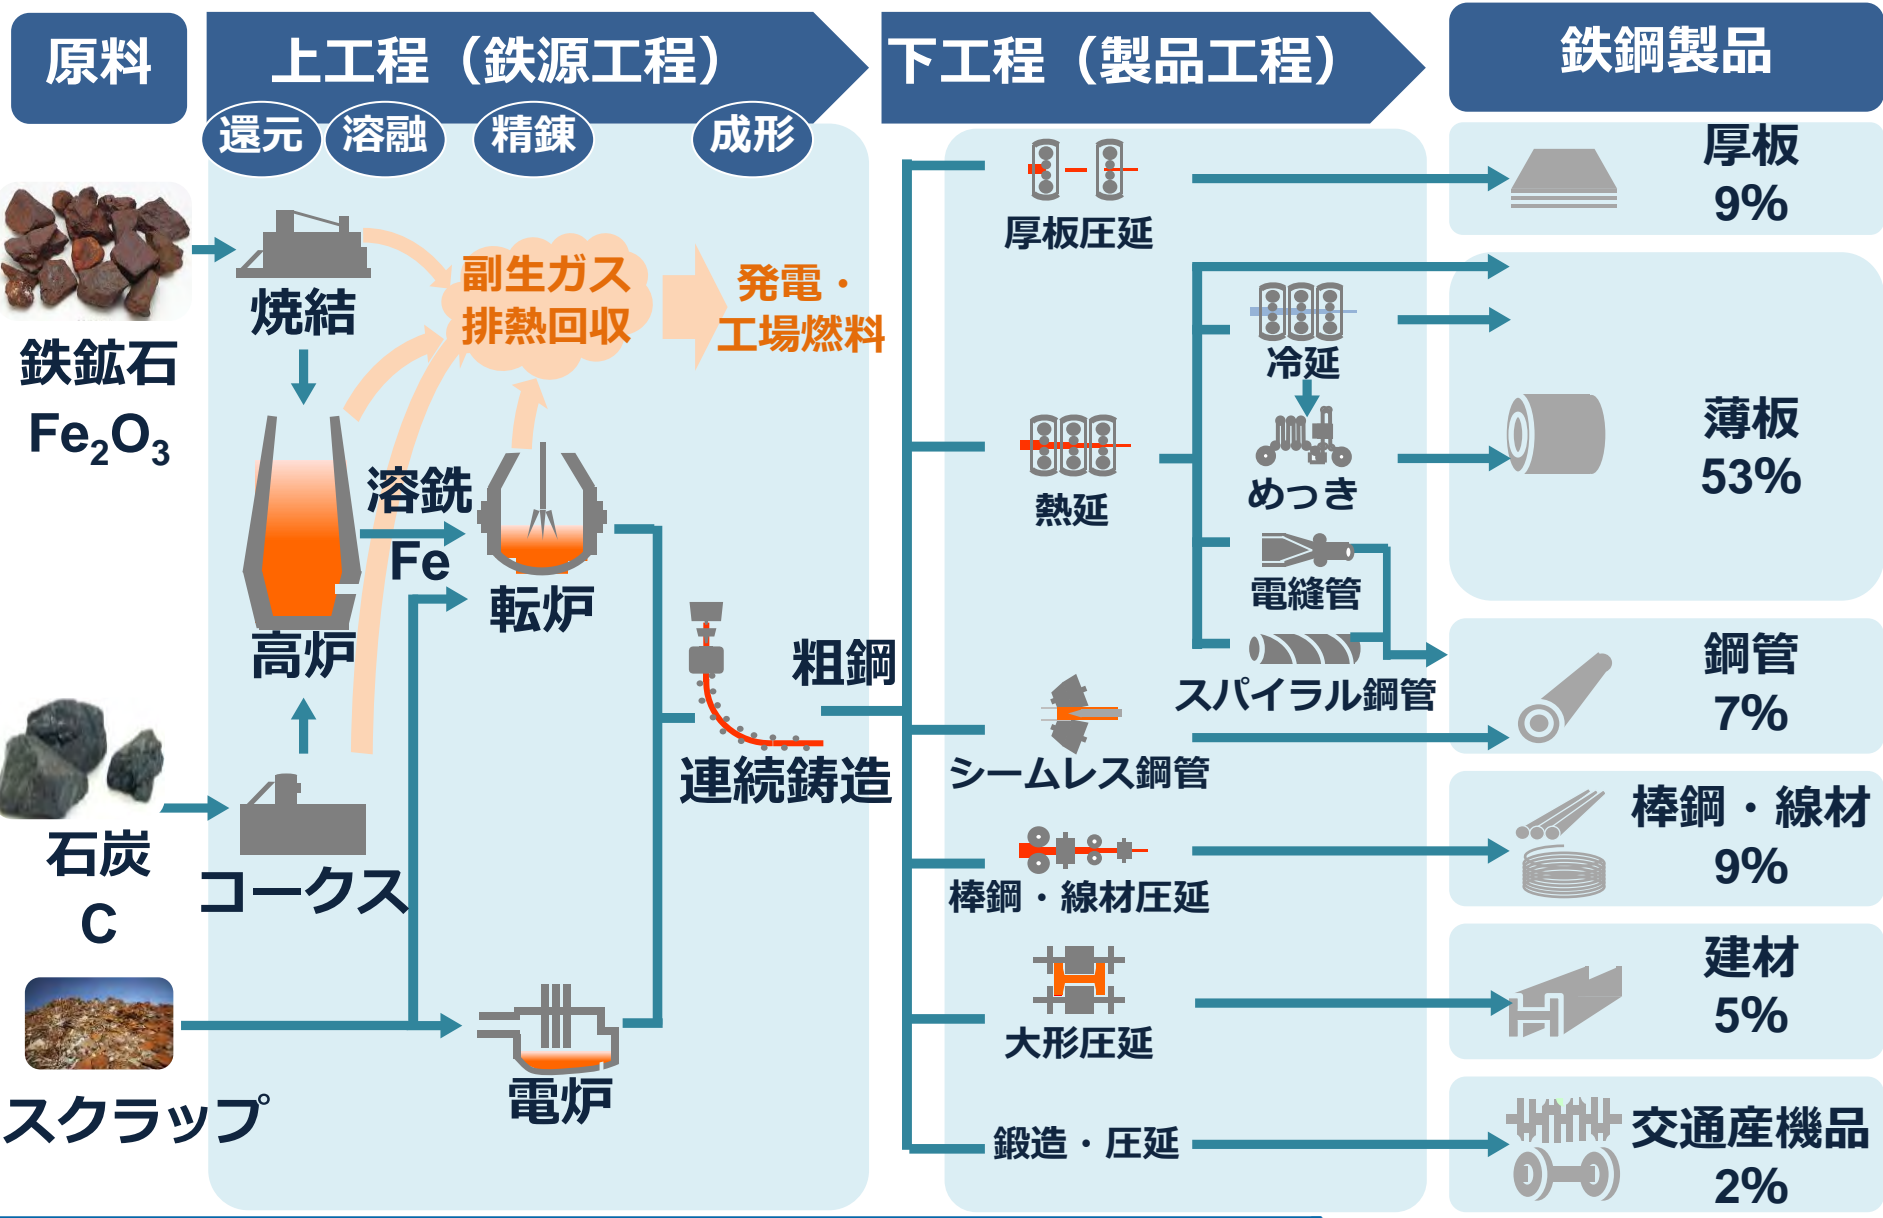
原料

上工程（鉄源工程）

還元 溶融 精錬 成形

下工程（製品工程）

鉄鋼製品

鉄鉱石
$Fe_2O_3$

焼結

副生ガス
排熱回収

発電・
工場燃料

高炉

溶銑
Fe

転炉

石炭
C

コークス

スクラップ

電炉

連続鋳造

粗鋼

厚板圧延

熱延

冷延

めっき

電縫管

スパイラル鋼管

シームレス鋼管

棒鋼・線材圧延

大形圧延

鍛造・圧延

厚板
9%

薄板
53%

鋼管
7%

棒鋼・線材
9%

建材
5%

交通産機品
2%